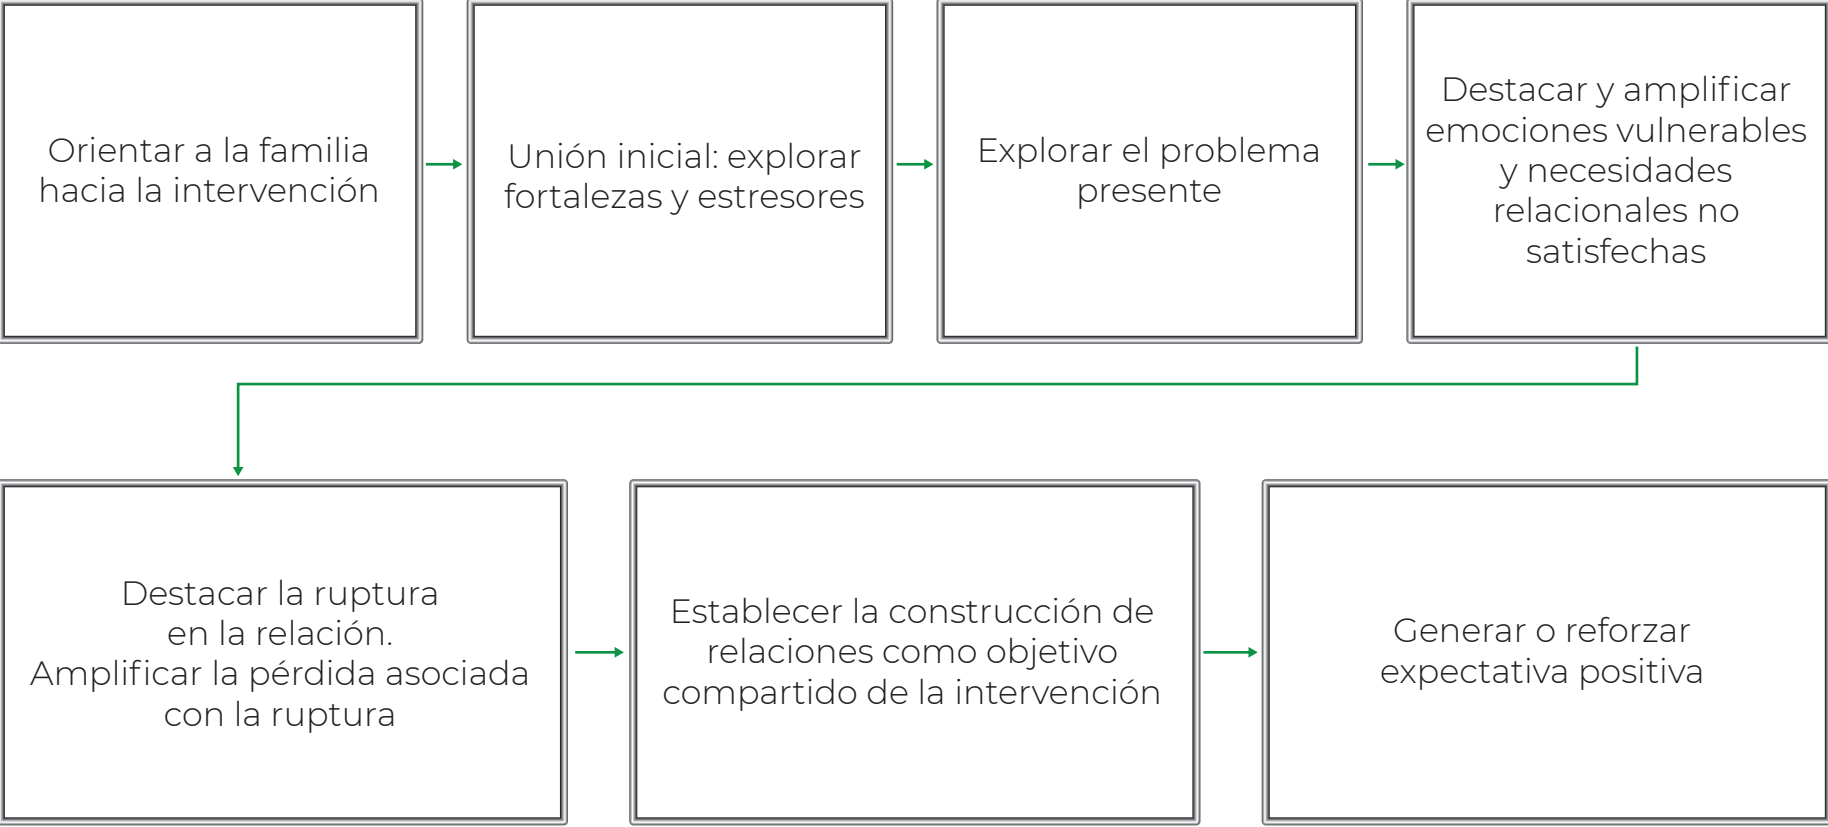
Orientar a la familia hacia la intervención

Unión inicial: explorar fortalezas y estresores

Explorar el problema presente

Destacar y amplificar emociones vulnerables y necesidades relacionales no satisfechas

Destacar la ruptura en la relación. Amplificar la pérdida asociada con la ruptura

Establecer la construcción de relaciones como objetivo compartido de la intervención

Generar o reforzar expectativa positiva